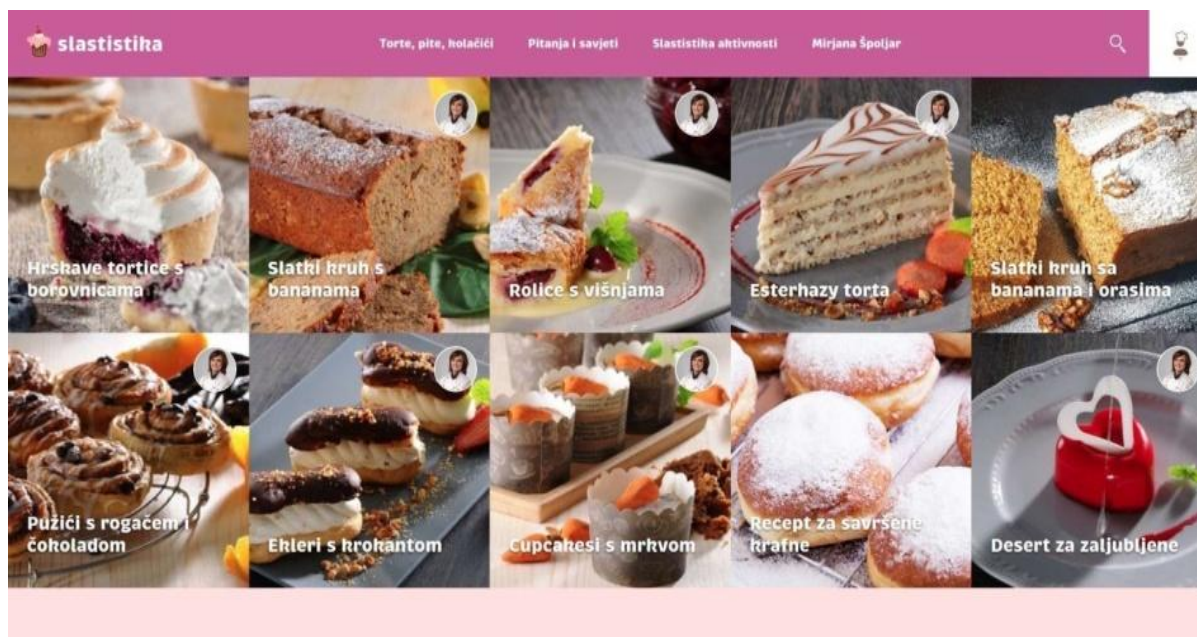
slastistika

Torte, pite, kolačići
Pitanja i savjeti
Slastistika aktivnosti
Mirjana Špoljar

Hrskave tortice s borovnicama

Slatki kruh s bananama

Rolice s višnjama

Esterhazy torta

Slatki kruh sa bananama i orasima

Pužići s rogačem i čokoladom

Ekleri s krokantom

Cupcakesi s mrkvom

Recept za savršene krafne

Desert za zaljubljene